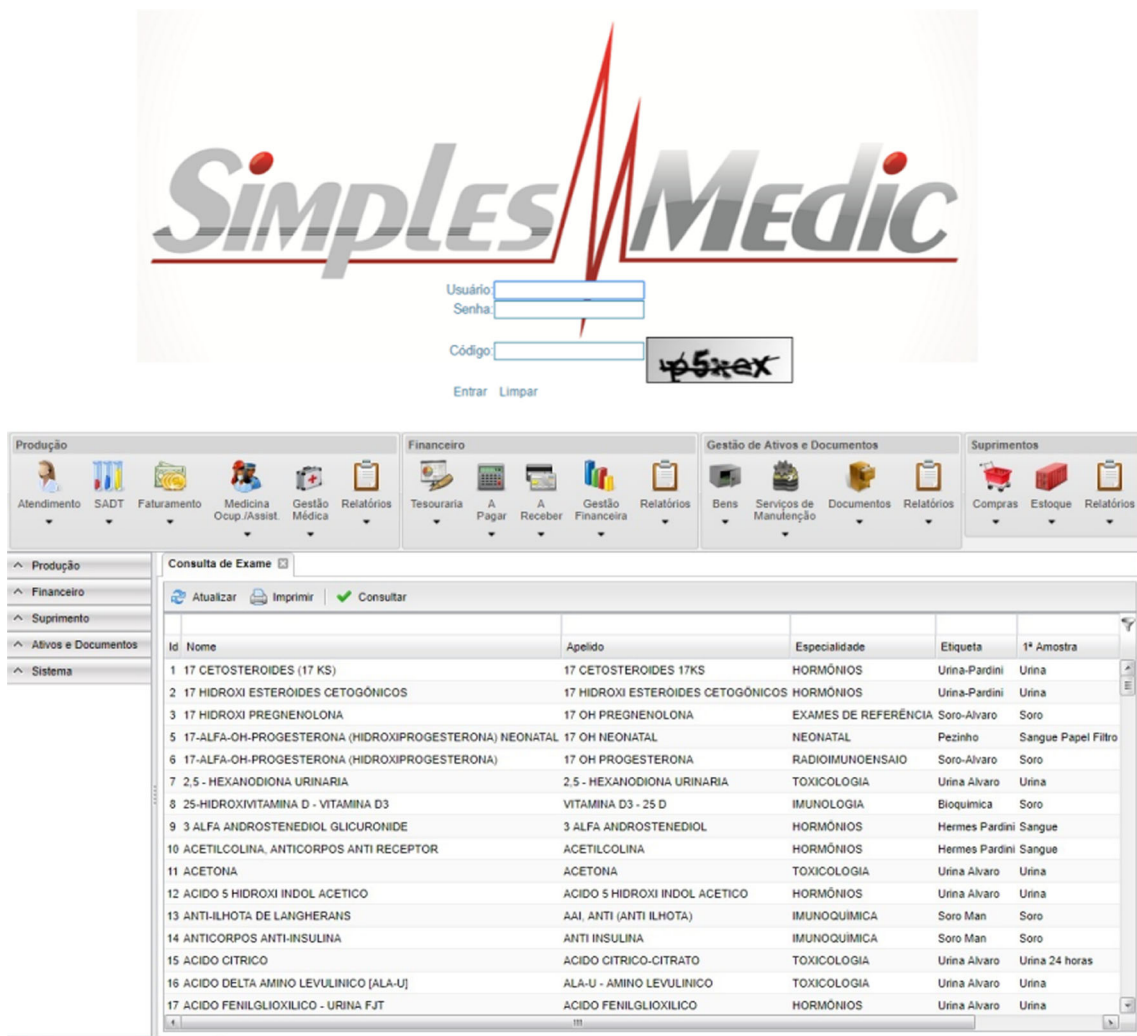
SimplesMedic

Usuário:
Senha:

Código:
p5xex

Entrar Limpar

Produção
Atendimento SADT Faturamento Medicina Ocup./Assist. Gestão Médica Relatórios

Financeiro
Tesouraria A Pagar A Receber Gestão Financeira Relatórios

Gestão de Ativos e Documentos
Bens Serviços de Manutenção Documentos Relatórios

Suprimentos
Compras Estoque Relatórios

Produção
Financeiro
Suprimento
Ativos e Documentos
Sistema

Consulta de Exame

Atualizar Imprimir Consultar

| Id | Nome | Apelido | Especialidade | Etiqueta | 1ª Amostra |
|---|---|---|---|---|---|
| 1 | 17 CETOSTEROIDES (17 KS) | 17 CETOSTEROIDES 17KS | HORMÔNIOS | Urina-Pardini | Urina |
| 2 | 17 HIDROXI ESTEROIDES CETOGÔNICOS | 17 HIDROXI ESTEROIDES CETOGÔNICOS | HORMÔNIOS | Urina-Pardini | Urina |
| 3 | 17 HIDROXI PREGNENOLONA | 17 OH PREGNENOLONA | EXAMES DE REFERÊNCIA | Soro-Alvaro | Soro |
| 5 | 17-ALFA-OH-PROGESTERONA (HIDROXIPROGESTERONA) NEONATAL | 17 OH NEONATAL | NEONATAL | Pezinho | Sangue Papel Filtro |
| 6 | 17-ALFA-OH-PROGESTERONA (HIDROXIPROGESTERONA) | 17 OH PROGESTERONA | RADIOIMUNOENSAIO | Soro-Alvaro | Soro |
| 7 | 2,5 - HEXANODIONA URINARIA | 2,5 - HEXANODIONA URINARIA | TOXICOLOGIA | Urina Alvaro | Urina |
| 8 | 25-HIDROXIVITAMINA D - VITAMINA D3 | VITAMINA D3 - 25 D | IMUNOLOGIA | Bioquimica | Soro |
| 9 | 3 ALFA ANDROSTENEDIOL GLICURONIDE | 3 ALFA ANDROSTENEDIOL | HORMÔNIOS | Hermes Pardini | Sangue |
| 10 | ACETILCOLINA, ANTICORPOS ANTI RECEPTOR | ACETILCOLINA | HORMÔNIOS | Hermes Pardini | Sangue |
| 11 | ACETONA | ACETONA | TOXICOLOGIA | Urina Alvaro | Urina |
| 12 | ACIDO 5 HIDROXI INDOL ACETICO | ACIDO 5 HIDROXI INDOL ACETICO | HORMÔNIOS | Urina Alvaro | Urina |
| 13 | ANTI-ILHOTA DE LANGHERANS | AAI, ANTI (ANTI ILHOTA) | IMUNOQUÍMICA | Soro Man | Soro |
| 14 | ANTICORPOS ANTI-INSULINA | ANTI INSULINA | IMUNOQUÍMICA | Soro Man | Soro |
| 15 | ACIDO CITRICO | ACIDO CITRICO-CITRATO | TOXICOLOGIA | Urina Alvaro | Urina 24 horas |
| 16 | ACIDO DELTA AMINO LEVULINICO [ALA-U] | ALA-U - AMINO LEVULINICO | TOXICOLOGIA | Urina Alvaro | Urina |
| 17 | ACIDO FENILGLIOXILICO - URINA FJT | ACIDO FENILGLIOXILICO | HORMÔNIOS | Urina Alvaro | Urina |